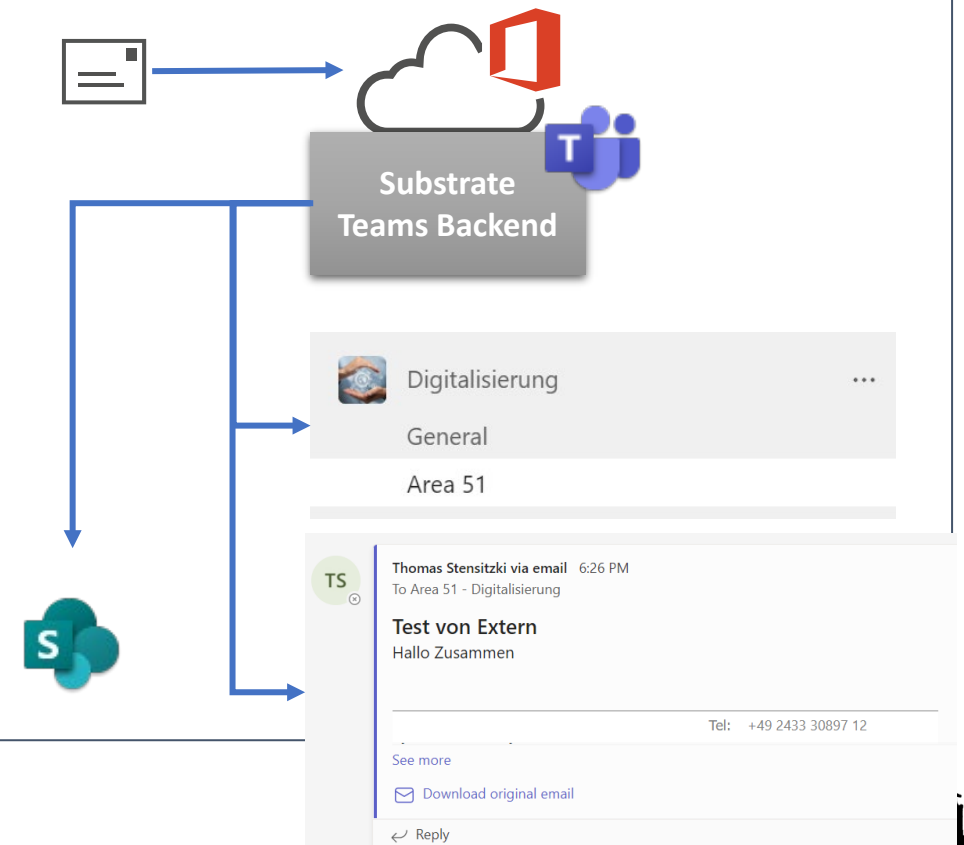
Substrate Teams Backend

T

Digitalisierung ...

General

Area 51

TS

Thomas Stensitzki via email 6:26 PM
To Area 51 - Digitalisierung

Test von Extern
Hallo Zusammen

Tel: +49 2433 30897 12

See more

Download original email

Reply

S